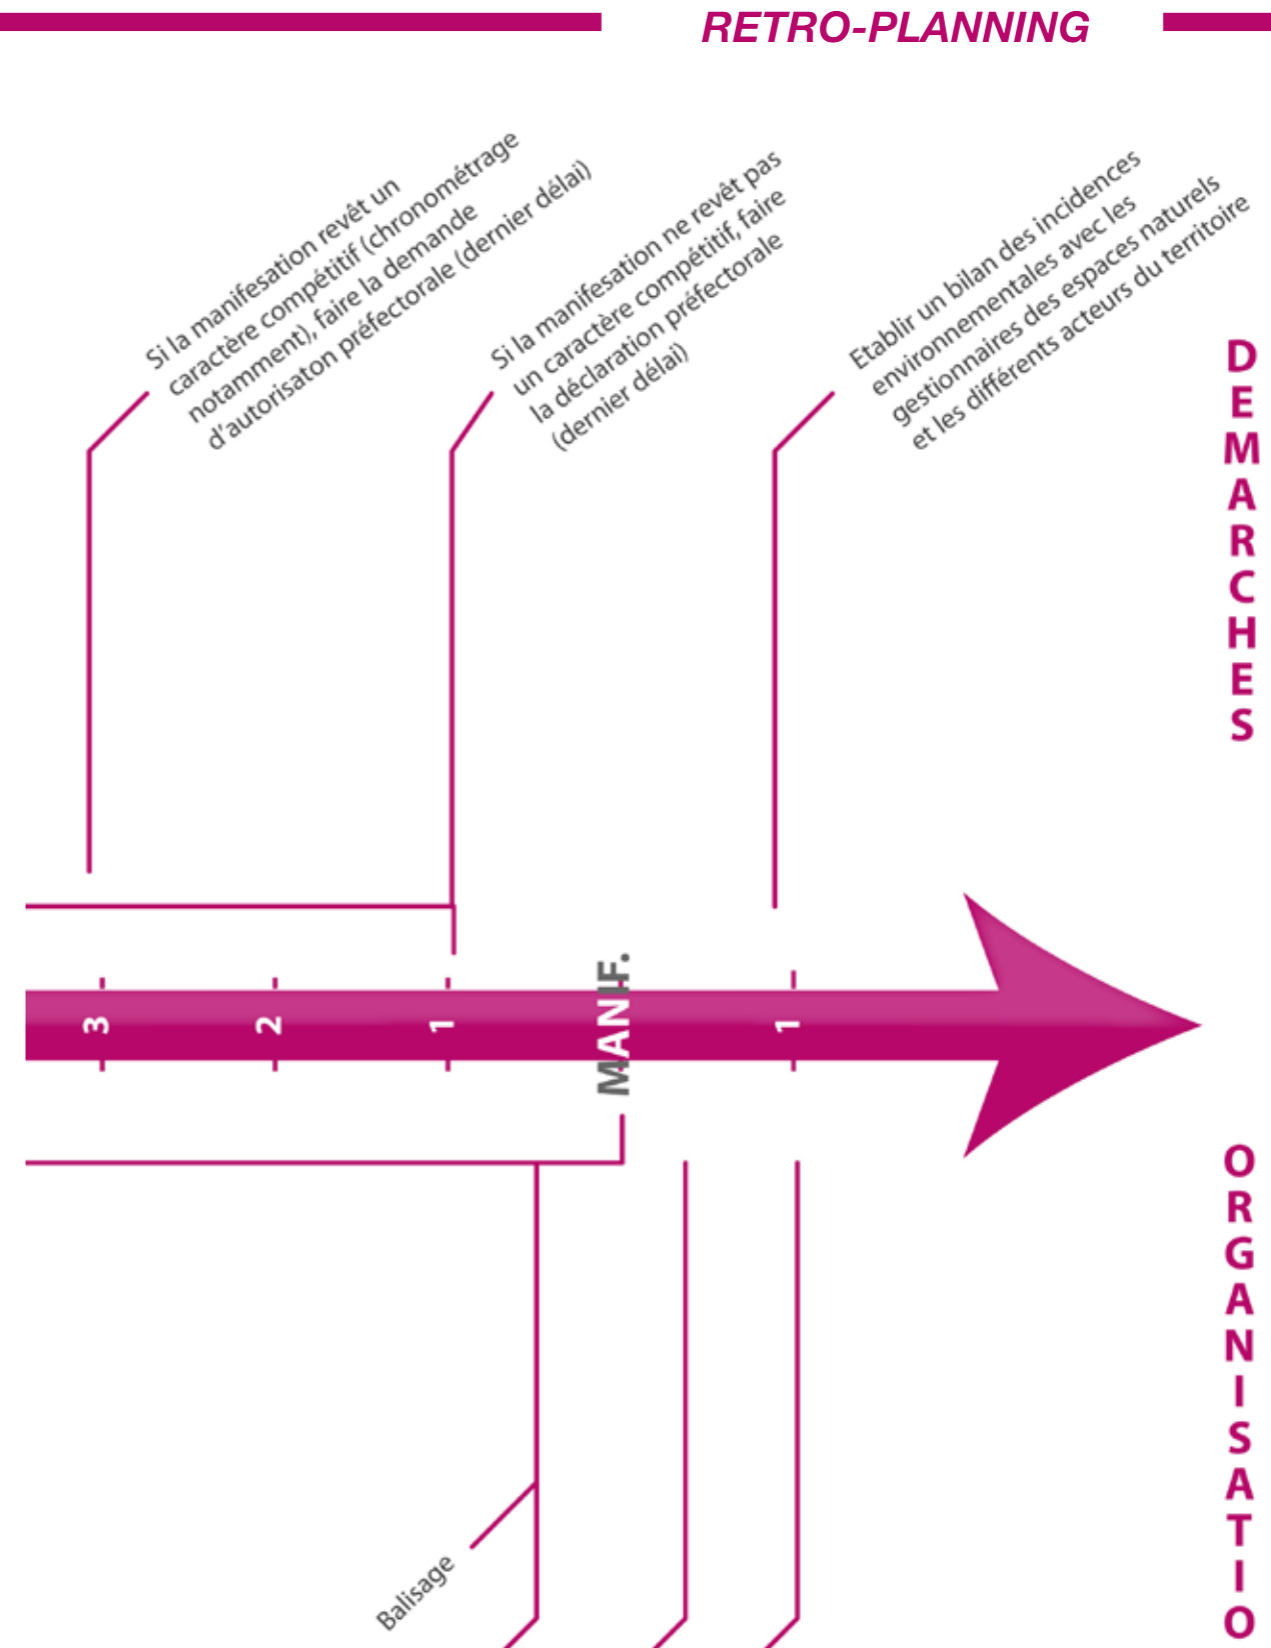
RETRO-PLANNING

Si la manifesation revêt un caractère compétitif (chronométrage notamment), faire la demande d'autorisaton préfectorale (dernier délai)

Si la manifesation ne revêt pas un caractère compétitif, faire la déclaration préfectorale (dernier délai)

Etablir un bilan des incidences environnementales avec les gestionnaires des espaces naturels et les différents acteurs du territoire

DEMARCHES

3

2

1

MANIF.

1

ORGANISATIO

Balisage